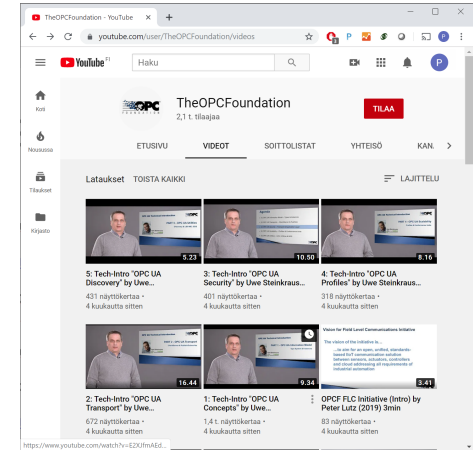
TheOPCFoundation - YouTube

youtube.com/user/TheOPCFoundation/videos

YouTube FI

Haku

Koti

Nousussa

Tilaukset

Kirjasto

TheOPCFoundation
2,1 t. tilaajaa

TILAA

ETUSIVU
VIDEOT
SOITTOLISTAT
YHTEISÖ
KAN

Lataukset
TOISTA KAIKKI
LAJITTELU

5.23
5: Tech-Intro "OPC UA Discovery" by Uwe...
431 näyttökertaa
4 kuukautta sitten

10.50
3: Tech-Intro "OPC UA Security" by Uwe Steinkraus...
401 näyttökertaa
4 kuukautta sitten

8.16
4: Tech-Intro "OPC UA Profiles" by Uwe Steinkraus...
318 näyttökertaa
4 kuukautta sitten

16.44
2: Tech-Intro "OPC UA Transport" by Uwe...
672 näyttökertaa
4 kuukautta sitten

9.34
1: Tech-Intro "OPC UA Concepts" by Uwe...
1,4 t. näyttökertaa
4 kuukautta sitten

Vision for Field Level Communications Initiative
The vision of the initiative is...
3.41
OPCF FLC Initiative (Intro) by Peter Lutz (2019) 3min
83 näyttökertaa
4 kuukautta sitten

https://www.youtube.com/watch?v=E2XJfmAEd...